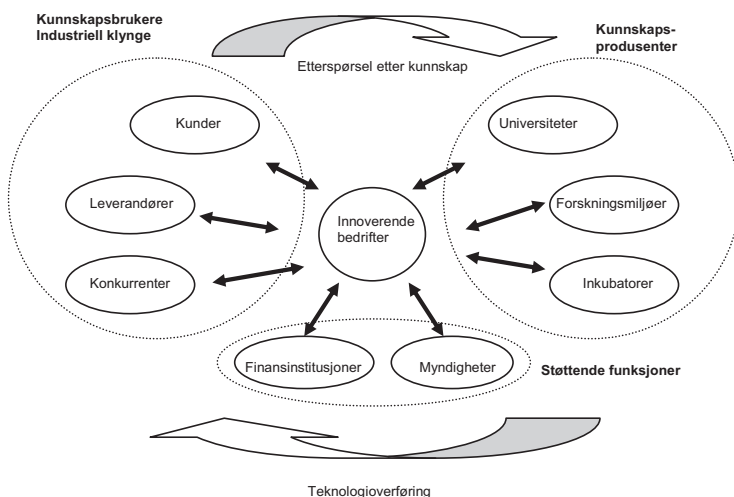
Kunnskapsbrukere
Industriell klynge

Etterspørsel etter kunnskap

Kunnskaps-
produsenter

Kunder

Leverandører

Konkurrenter

Innoverende bedrifter

Universiteter

Forskningsmiljøer

Inkubatorer

Finansinstitusjoner

Myndigheter

Støttende funksjoner

Teknologioverføring